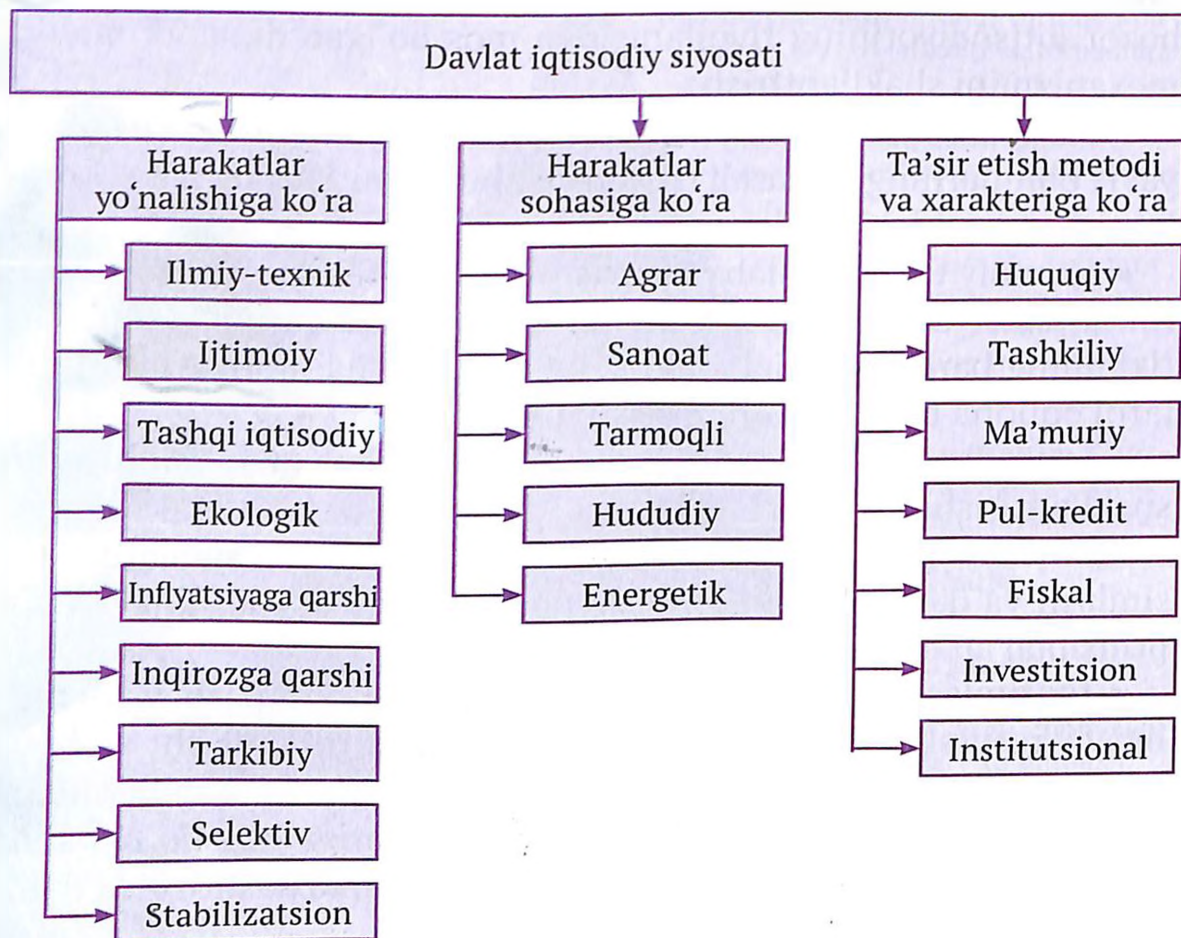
Davlat iqtisodiy siyosati

Harakatlar yo‘nalishiga ko‘ra

Ilmiy-texnik

Ijtimoiy

Tashqi iqtisodiy

Ekologik

Inflyatsiyaga qarshi

Inqirozga qarshi

Tarkibiy

Selektiv

Stabilizatsion

Harakatlar sohasiga ko‘ra

Agrar

Sanoat

Tarmoqli

Hududiy

Energetik

Ta’sir etish metodi va xarakteriga ko‘ra

Huquqiy

Tashkiliy

Ma’muriy

Pul-kredit

Fiskal

Investitsion

Institutsional